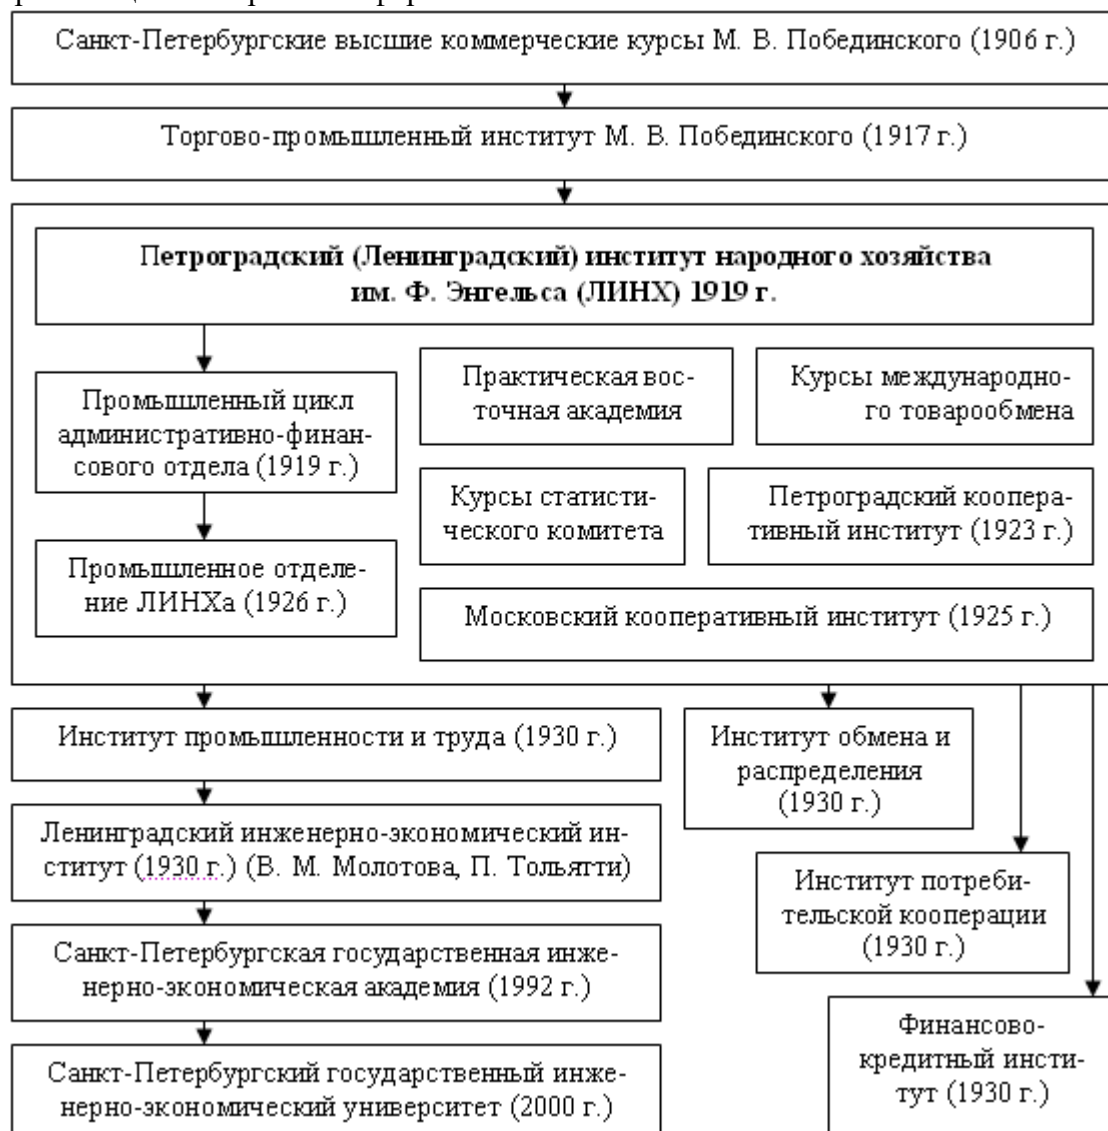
Санкт-Петербургские высшие коммерческие курсы М. В. Побединского (1906 г.)

Торгово-промышленный институт М. В. Побединского (1917 г.)

**Петроградский (Ленинградский) институт народного хозяйства им. Ф. Энгельса (ЛИНХ) 1919 г.**

Промышленный цикл административно-финансового отдела (1919 г.)

Промышленное отделение ЛИНХа (1926 г.)

Практическая восточная академия

Курсы международного товарообмена

Курсы статистического комитета

Петроградский кооперативный институт (1923 г.)

Московский кооперативный институт (1925 г.)

Институт промышленности и труда (1930 г.)

Ленинградский инженерно-экономический институт (1930 г.) (В. М. Молотова, П. Тольятти)

Санкт-Петербургская государственная инженерно-экономическая академия (1992 г.)

Санкт-Петербургский государственный инженерно-экономический университет (2000 г.)

Институт обмена и распределения (1930 г.)

Институт потребительской кооперации (1930 г.)

Финансово-кредитный институт (1930 г.)